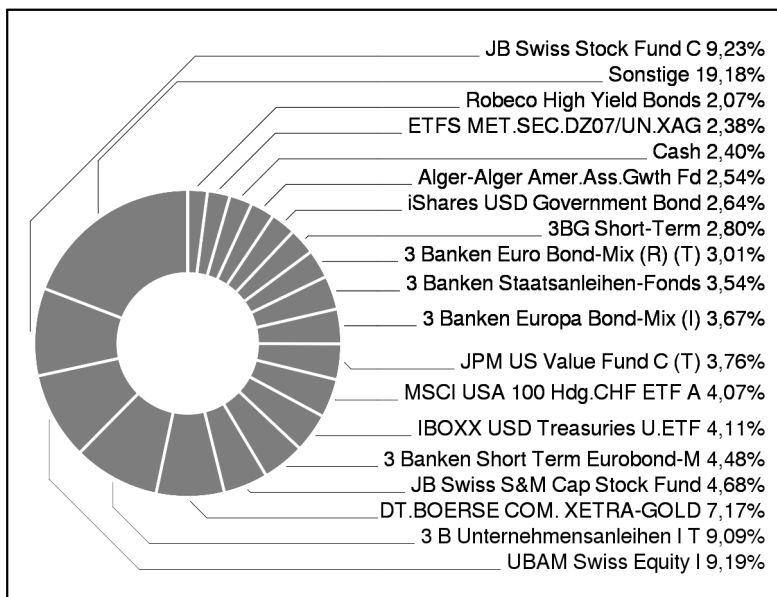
JB Swiss Stock Fund C 9,23%
Sonstige 19,18%
Robeco High Yield Bonds 2,07%
ETFS MET.SEC.DZ07/UN.XAG 2,38%
Cash 2,40%
Alger-Alger Amer.Ass.Gwth Fd 2,54%
iShares USD Government Bond 2,64%
3BG Short-Term 2,80%
3 Banken Euro Bond-Mix (R) (T) 3,01%
3 Banken Staatsanleihen-Fonds 3,54%
3 Banken Europa Bond-Mix (I) 3,67%
JPM US Value Fund C (T) 3,76%
MSCI USA 100 Hdg.CHF ETF A 4,07%
IBOXX USD Treasuries U.ETF 4,11%
3 Banken Short Term Eurobond-M 4,48%
JB Swiss S&M Cap Stock Fund 4,68%
DT.BOERSE COM. XETRA-GOLD 7,17%
3 B Unternehmensanleihen I T 9,09%
UBAM Swiss Equity I 9,19%